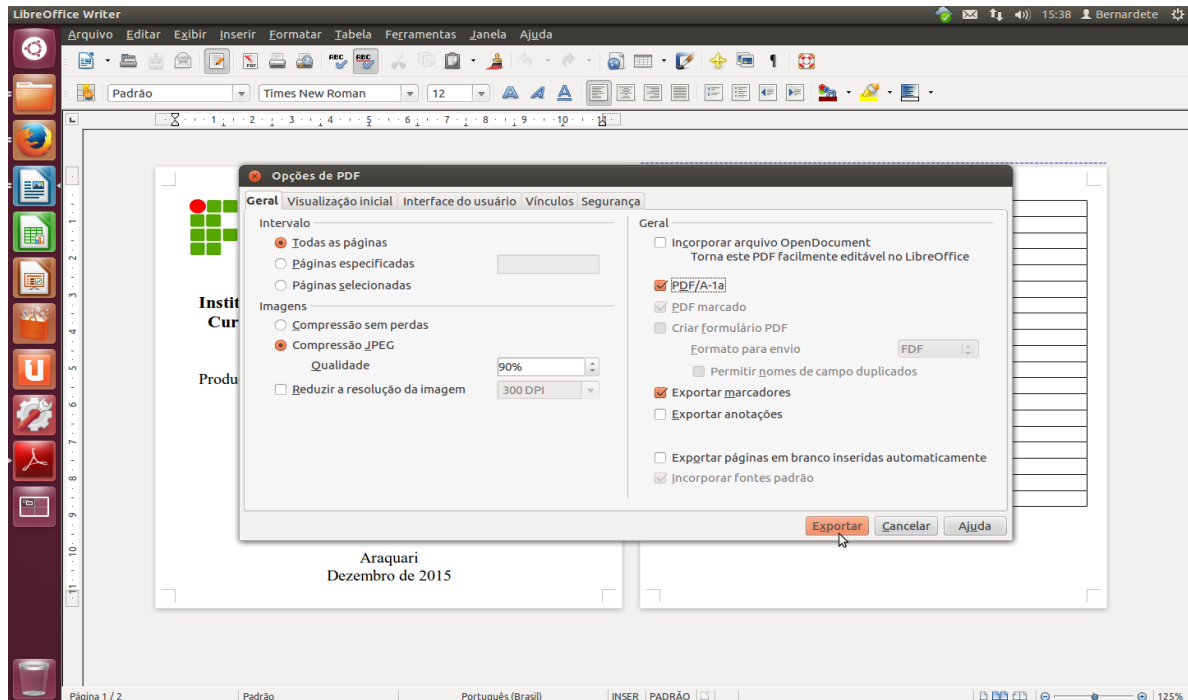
LibreOffice Writer
15:38 Bernardete

Arquivo Editar Exibir Inserir Formatar Tabela Ferramentas Janela Ajuda

Padrão Times New Roman 12

Opções de PDF

Geral | Visualização inicial | Interface do usuário | Vínculos | Segurança

Intervalo
Todas as páginas
Páginas especificadas
Páginas selecionadas

Imagens
Compressão sem perdas
Compressão JPEG
Qualidade 90%
Reduzir a resolução da imagem 300 DPI

Geral
Incorporar arquivo OpenDocument
Torna este PDF facilmente editável no LibreOffice
PDF/A-1a
PDF marcado
Criar formulário PDF
Formato para envio FDF
Permitir nomes de campo duplicados
Exportar marcadores
Exportar anotações
Exportar páginas em branco inseridas automaticamente
Incorporar fontes padrão

Exportar Cancelar Ajuda

Instit
Cur
Produ

Araquari
Dezembro de 2015

Página 1 / 2 Padrão Português (Brasil) INSER PADRÃO 125%